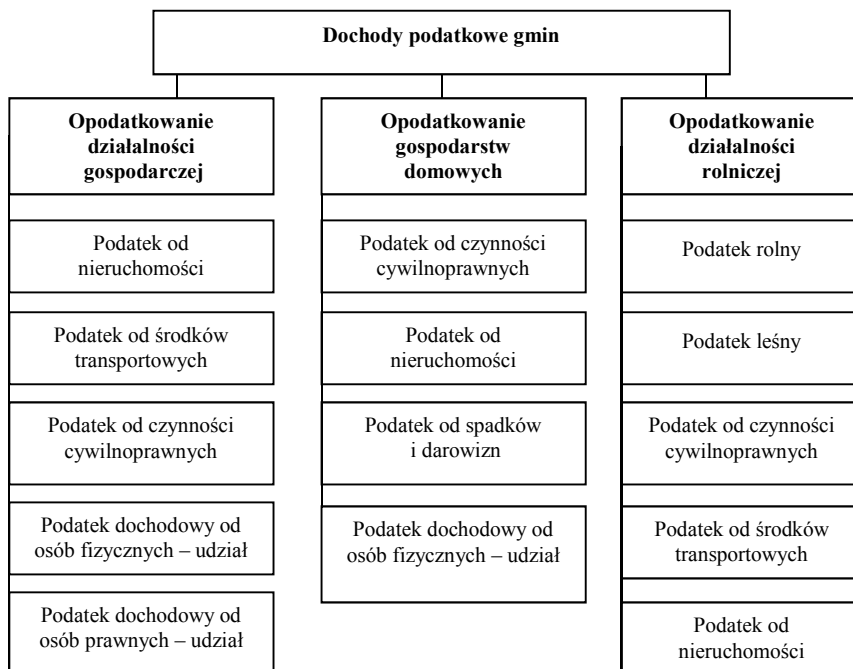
Dochody podatkowe gmin

Opodatkowanie działalności gospodarczej

Podatek od nieruchomości

Podatek od środków transportowych

Podatek od czynności cywilnoprawnych

Podatek dochodowy od osób fizycznych – udział

Podatek dochodowy od osób prawnych – udział

Opodatkowanie gospodarstw domowych

Podatek od czynności cywilnoprawnych

Podatek od nieruchomości

Podatek od spadków i darowizn

Podatek dochodowy od osób fizycznych – udział

Opodatkowanie działalności rolniczej

Podatek rolny

Podatek leśny

Podatek od czynności cywilnoprawnych

Podatek od środków transportowych

Podatek od nieruchomości